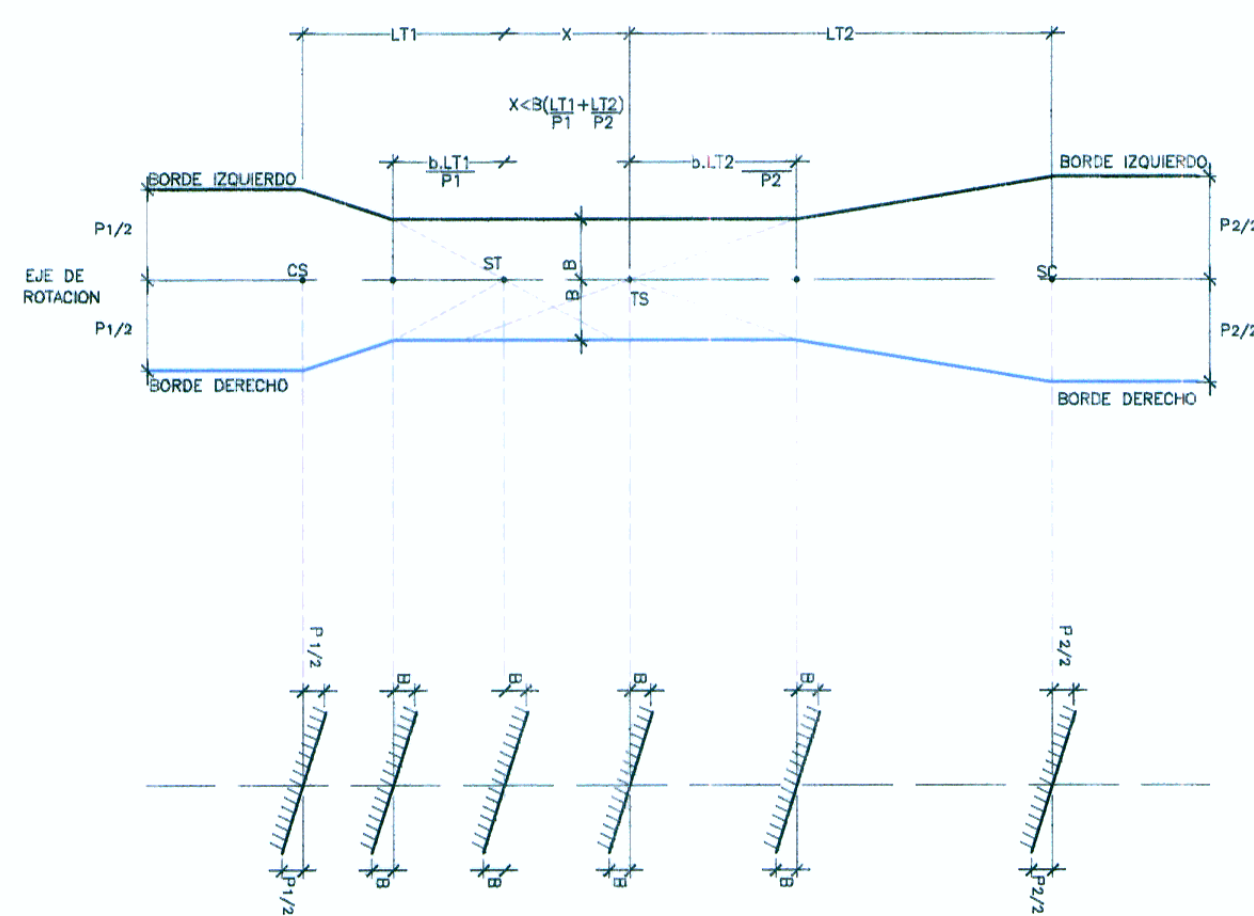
LT1
X
LT2
$X<B(\frac{LT1}{P1}+\frac{LT2}{P2})$
$\frac{b.LT1}{P1}$
$\frac{b.LT2}{P2}$
BORDE IZQUIERDO
BORDE IZQUIERDO
P1/2
P2/2
EJE DE ROTACION
CS
ST
B
B
TS
SC
P1/2
P2/2
BORDE DERECHO
BORDE DERECHO
P1/2
B
B
B
B
P2/2
P1/2
B
B
B
B
P2/2